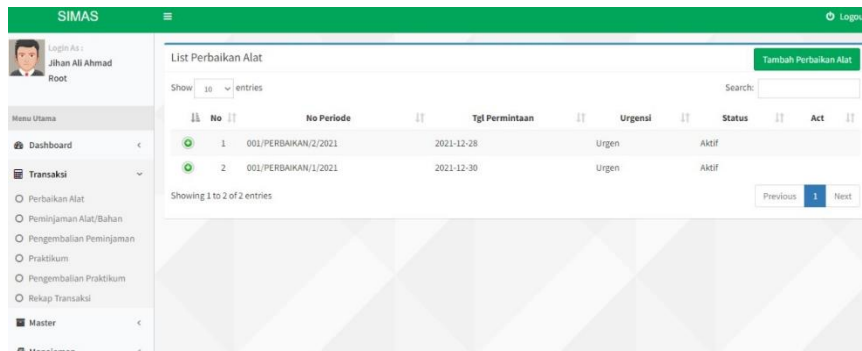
SIMAS

Logou

Login As :
Jihan Ali Ahmad
Root

Menu Utama

Dashboard

Transaksi

Perbaikan Alat

Peminjaman Alat/Bahan

Pengembalian Peminjaman

Praktikum

Pengembalian Praktikum

Rekap Transaksi

Master

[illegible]

List Perbaikan Alat

Tambah Perbaikan Alat

Show 10 entries

Search:

|  | No | No Periode | Tgl Permintaan | Urgensi | Status | Act |
|---|---|---|---|---|---|---|
|  | 1 | 001/PERBAIKAN/2/2021 | 2021-12-28 | Urgen | Aktif |  |
|  | 2 | 001/PERBAIKAN/1/2021 | 2021-12-30 | Urgen | Aktif |  |

Showing 1 to 2 of 2 entries

Previous 1 Next